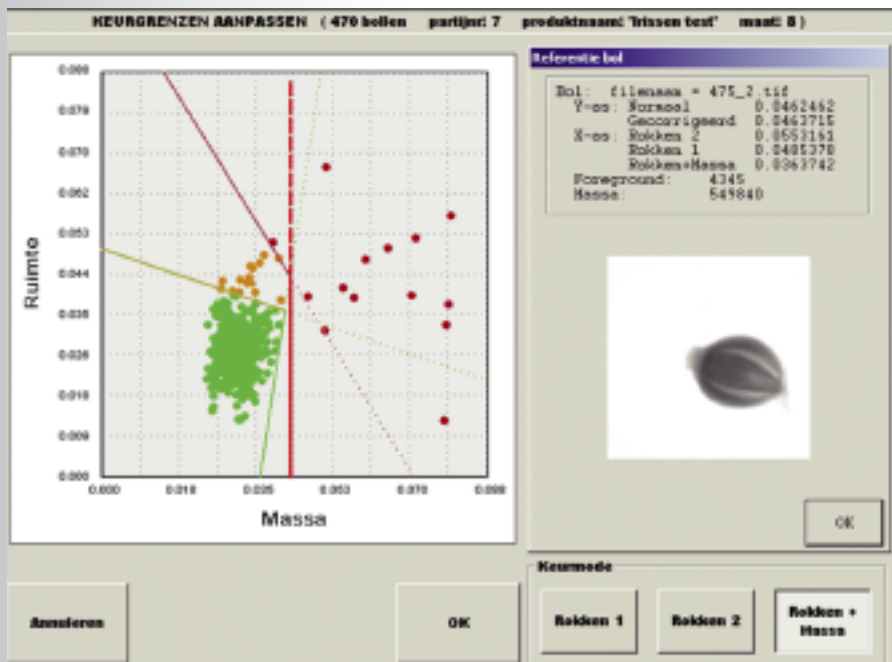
KEURGRENZEN AANPASSEN ( 470 bollen partijnr: 7 produktnaam: 'frissen test' maat: 8 )

0.088
0.079
0.070
0.062
0.053
0.044
0.035
0.026
0.018
0.009
0.000

Ruimte

0.000 0.018 0.035 0.053 0.070 0.088

Massa

Referentie bol

Bol: filenaam = 475_2.tif
Y-as: Normaal 0.0462462
Gecorrigeerd 0.0463715
X-as: Rokken 2 0.0553161
Rokken 1 0.0405370
Rokken+Massa 0.0363742
Foreground: 4345
Massa: 549840

OK

Keurmode

Annuleren

OK

Rokken 1

Rokken 2

Rokken + Massa